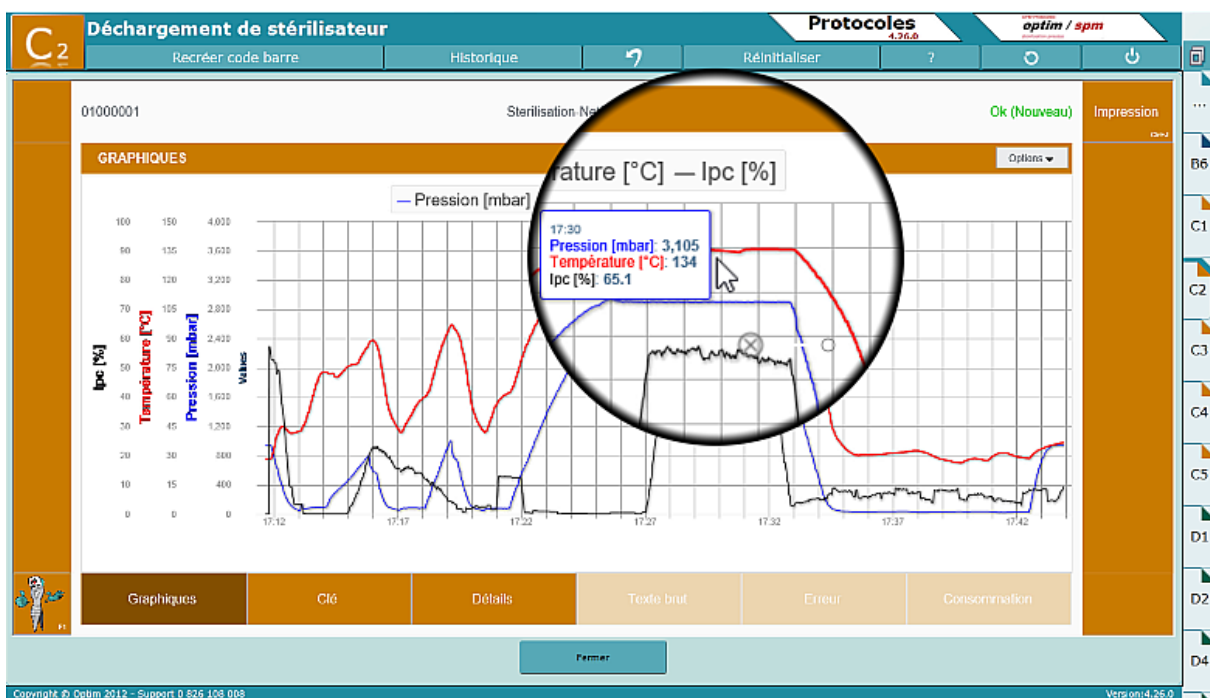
C2

Déchargement de stérilisateur

Protocoles 4.26.0

optim / spm

Recréer code barre | Historique | Réinitialiser | ?

01000001

Sterilisation Net

Ok (Nouveau)

Impression

GRAPHIQUES

Options

rature [°C] — Ipc [%]

— Pression [mbar]

17:30
Pression [mbar]: 3,105
Température [°C]: 134
Ipc [%]: 65.1

Ipc [%]

Température [°C]

Pression [mbar]

Values

| Ipc [%] | Température [°C] | Pression [mbar] |
|---|---|---|
| 100 | 150 | 4,000 |
| 90 | 135 | 3,600 |
| 80 | 120 | 3,200 |
| 70 | 105 | 2,800 |
| 60 | 90 | 2,400 |
| 50 | 75 | 2,000 |
| 40 | 60 | 1,600 |
| 30 | 45 | 1,200 |
| 20 | 30 | 800 |
| 10 | 15 | 400 |
| 0 | 0 | 0 |

17:12 17:17 17:22 17:27 17:32 17:37 17:42

Graphiques | Clé | Détails | Texte brut | Erreur | Consommation

Fermer

Copyright © Optim 2012 - Support 0 826 108 008

Version:4.26.0

...
B6
C1
C2
C3
C4
C5
D1
D2
D4